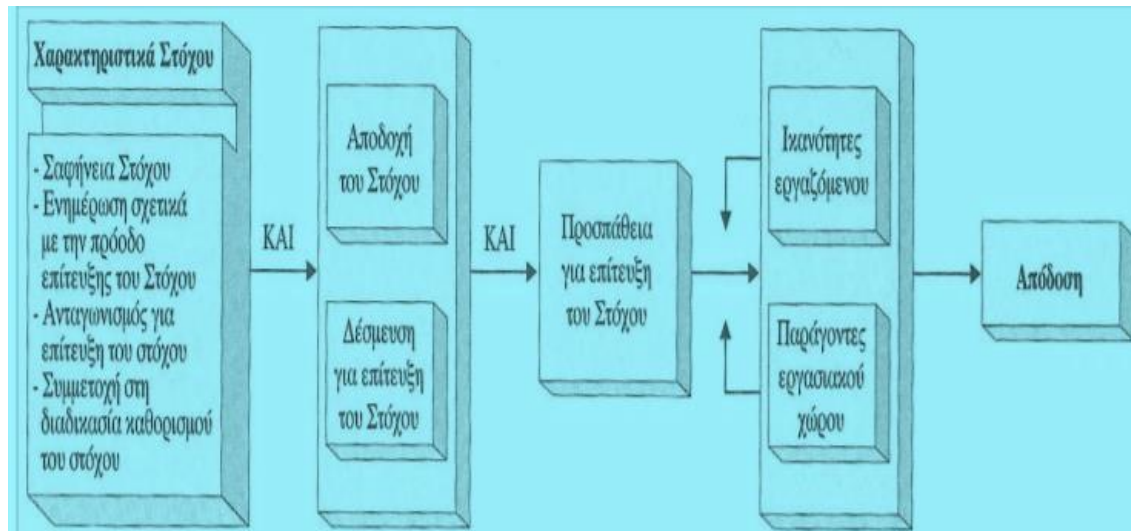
Χαρακτηριστικά Στόχου

- Σαφήνεια Στόχου
- Ενημέρωση σχετικά με την πρόοδο επίτευξης του Στόχου
- Ανταγωνισμός για επίτευξη του στόχου
- Συμμετοχή στη διαδικασία καθορισμού του στόχου

ΚΑΙ

Αποδοχή του Στόχου

Δέσμευση για επίτευξη του Στόχου

ΚΑΙ

Προσπάθεια για επίτευξη του Στόχου

Ικανότητες εργαζόμενου

Παράγοντες εργασιακού χώρου

Απόδοση